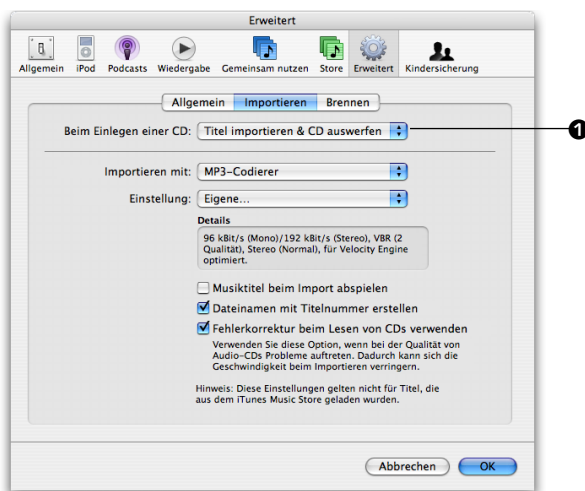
Erweitert

Allgemein iPod Podcasts Wiedergabe Gemeinsam nutzen Store Erweitert Kindersicherung

Allgemein Importieren Brennen

Beim Einlegen einer CD: Titel importieren & CD auswerfen

1

Importieren mit: MP3-Codierer

Einstellung: Eigene...

Details

96 kBit/s (Mono)/192 kBit/s (Stereo), VBR (2 Qualität), Stereo (Normal), für Velocity Engine optimiert.

Musiktitel beim Import abspielen

Dateinamen mit Titelnummer erstellen

Fehlerkorrektur beim Lesen von CDs verwenden

Verwenden Sie diese Option, wenn bei der Qualität von Audio-CDs Probleme auftreten. Dadurch kann sich die Geschwindigkeit beim Importieren verringern.

Hinweis: Diese Einstellungen gelten nicht für Titel, die aus dem iTunes Music Store geladen wurden.

Abbrechen OK